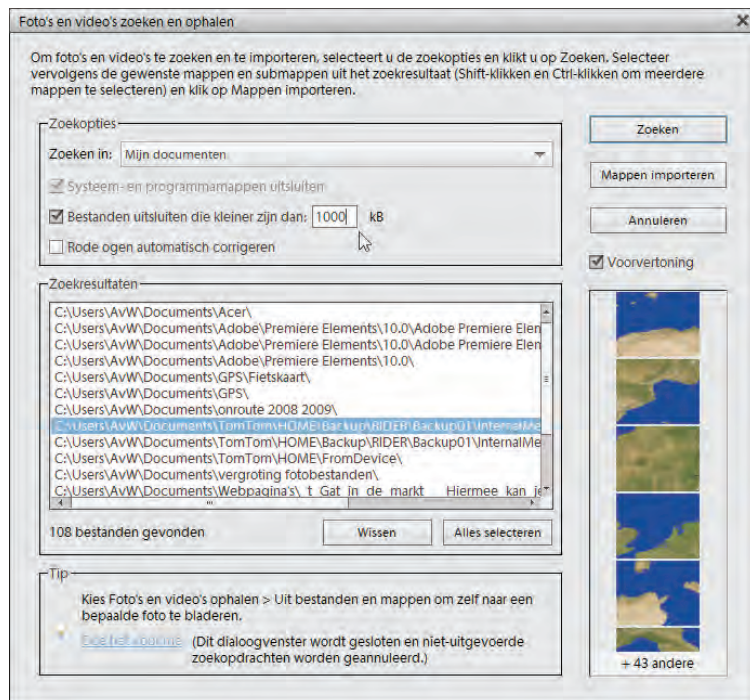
Foto's en video's zoeken en ophalen

Om foto's en video's te zoeken en te importeren, selecteert u de zoekopties en klikt u op Zoeken. Selecteer vervolgens de gewenste mappen en submappen uit het zoekresultaat (Shift-klikken en Ctrl-klikken om meerdere mappen te selecteren) en klik op Mappen importeren.

Zoekopties

Zoeken in: Mijn documenten

Systeem- en programmamappen uitsluiten

Bestanden uitsluiten die kleiner zijn dan: 1000 kB

Rode ogen automatisch corrigeren

Zoekresultaten

C:\Users\AvW\Documents\Acer\
C:\Users\AvW\Documents\Adobe\Premiere Elements\10.0\Adobe Premiere Elen
C:\Users\AvW\Documents\Adobe\Premiere Elements\10.0\Adobe Premiere Elen
C:\Users\AvW\Documents\Adobe\Premiere Elements\10.0\
C:\Users\AvW\Documents\GPS\Fietskaart\
C:\Users\AvW\Documents\GPS\
C:\Users\AvW\Documents\onroute 2008 2009\
C:\Users\AvW\Documents\TomTom\HOME\Backup\RIDER\Backup01\InternalMe
C:\Users\AvW\Documents\TomTom\HOME\Backup\RIDER\Backup01\InternalMe
C:\Users\AvW\Documents\TomTom\HOME\FromDevice\
C:\Users\AvW\Documents\vergroting fotobestanden\
C:\Users\AvW\Documents\Webpagina's\_t_Gat_in_de_markt___Hiermee_kan_je

108 bestanden gevonden

Wissen

Alles selecteren

Tip

Kies Foto's en video's ophalen > Uit bestanden en mappen om zelf naar een bepaalde foto te bladeren.

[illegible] (Dit dialoogvenster wordt gesloten en niet-uitgevoerde zoekopdrachten worden geannuleerd.)

Zoeken

Mappen importeren

Annuleren

Voorvertoning

+ 43 andere